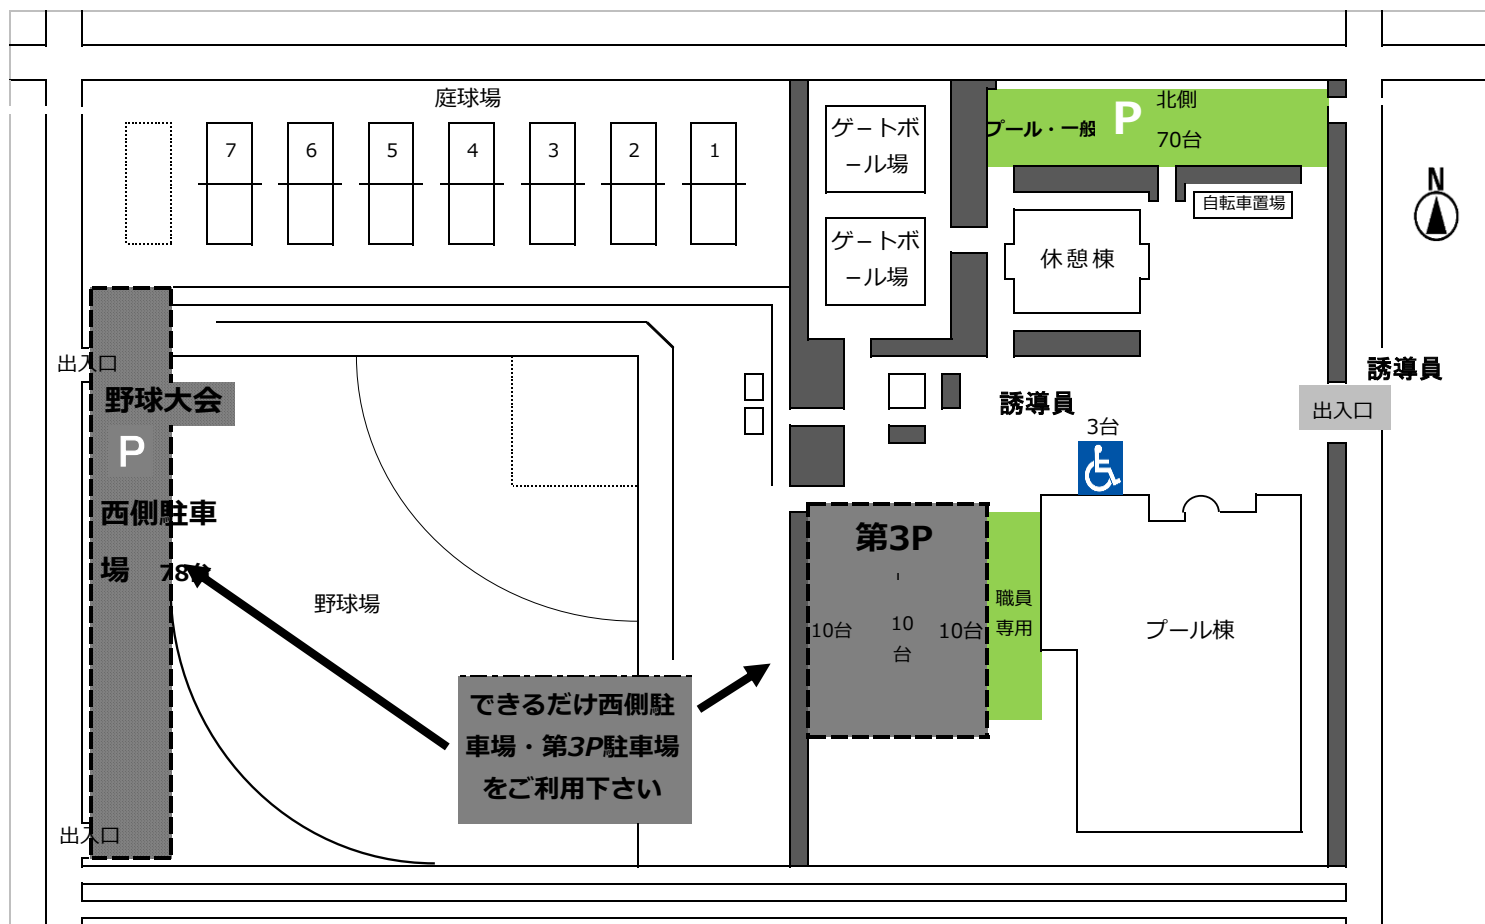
庭球場

7
6
5
4
3
2
1

ゲートボール場

ゲートボール場

プール・一般
P
北側
70台

自転車置場

休憩棟

N

出入口

野球大会
P
西側駐車場 78台

誘導員

誘導員

出入口

3台

第3P
10台
10台
10台

職員専用

プール棟

野球場

できるだけ西側駐車場・第3P駐車場をご利用下さい

出入口